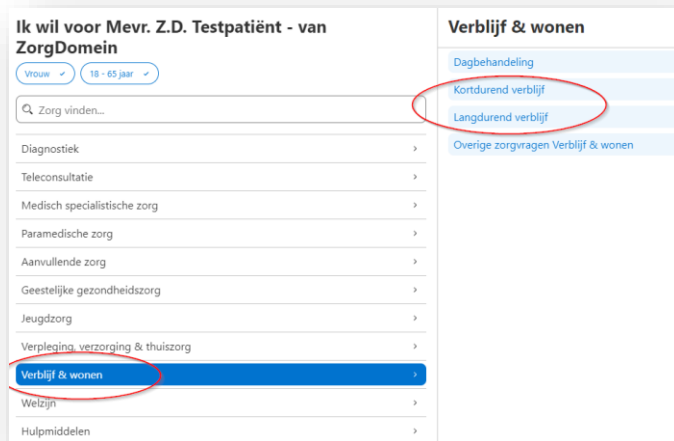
Ik wil voor Mevr. Z.D. Testpatiënt - van ZorgDomein

Vrouw ✓ | 18 - 65 jaar ✓

Zorg vinden...

Diagnostiek ›
Teleconsultatie ›
Medisch specialistische zorg ›
Paramedische zorg ›
Aanvullende zorg ›
Geestelijke gezondheidszorg ›
Jeugdzorg ›
Verpleging, verzorging & thuiszorg ›
Verblijf & wonen ›
Welzijn ›
Hulpmiddelen ›

Verblijf & wonen

Dagbehandeling
Kortdurend verblijf
Langdurend verblijf
Overige zorgvragen Verblijf & wonen